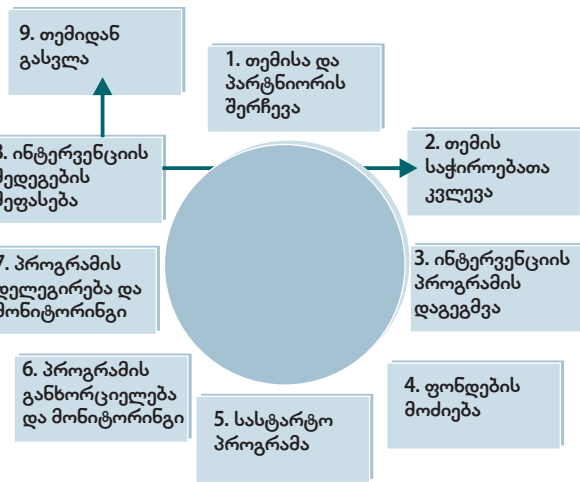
9. თემიდან გასვლა

1. თემისა და პარტნიორის შერჩევა

2. თემის საჭიროებათა კვლევა

3. ინტერვენციის პროგრამის დაგეგმვა

4. ფონდების მოძიება

5. საცდელი პროგრამა

6. პროგრამის განხორციელება და მონიტორინგი

7. პროგრამის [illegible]ელეგირება და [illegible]ონიტორინგი

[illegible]. ინტერვენციის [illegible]დეგების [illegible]ფასება